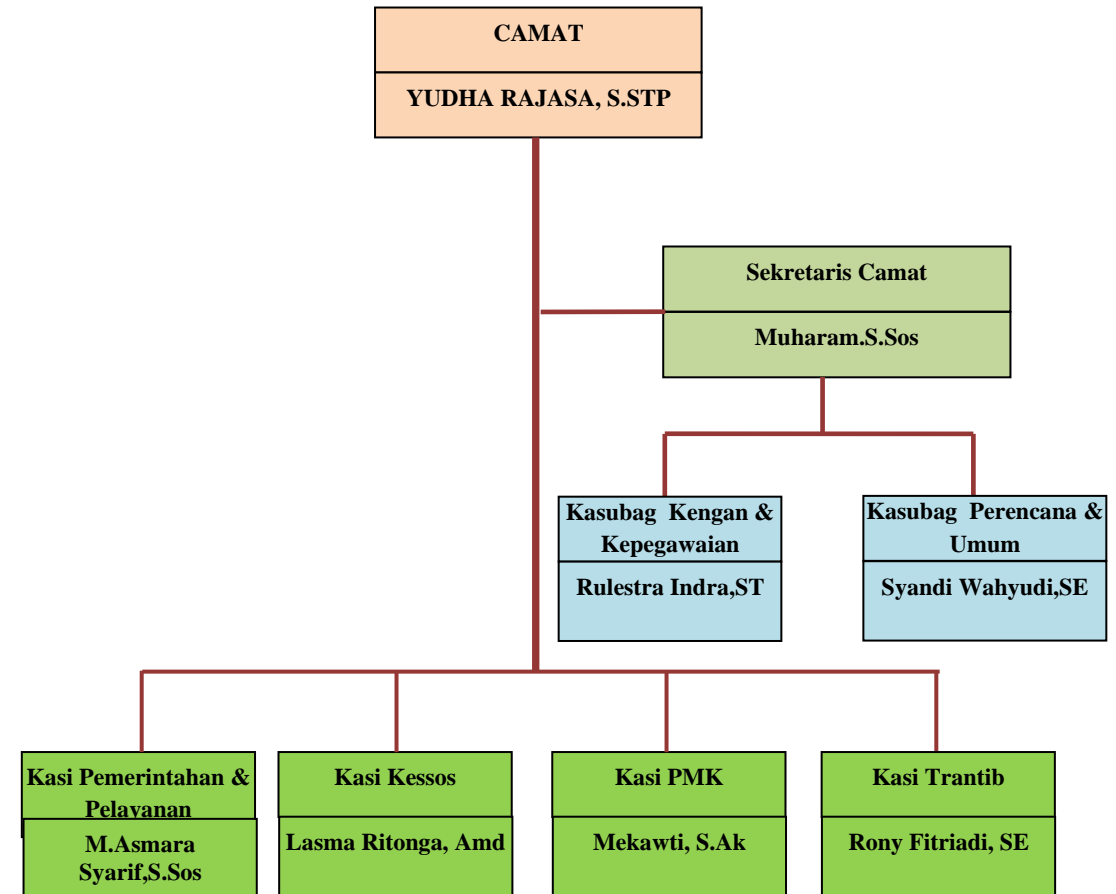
CAMAT

YUDHA RAJASA, S.STP

Sekretaris Camat

Muharam.S.Sos

Kasubag Kengan & Kepegawaian

Rulestra Indra,ST

Kasubag Perencana & Umum

Syandi Wahyudi,SE

Kasi Pemerintahan & Pelayanan

M.Asmara Syarif,S.Sos

Kasi Kessos

Lasma Ritonga, Amd

Kasi PMK

Mekawti, S.Ak

Kasi Trantib

Rony Fitriadi, SE